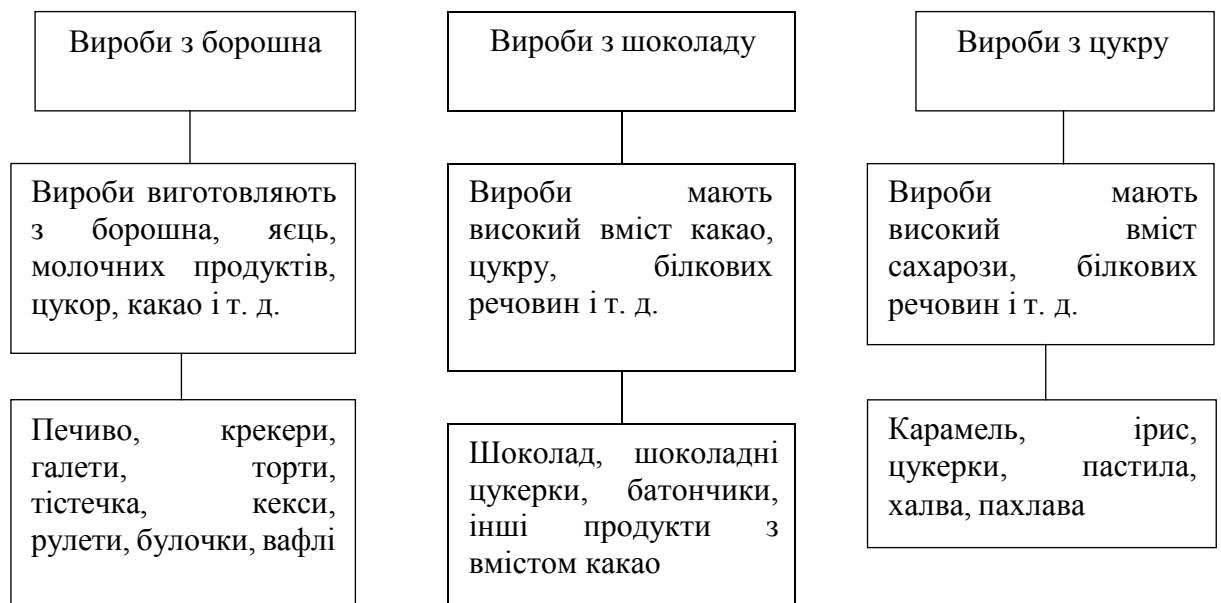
Вироби з борошна

Вироби виготовляють з борошна, яєць, молочних продуктів, цукор, какао і т. д.

Печиво, крекери, галети, торти, тістечка, кекси, рулети, булочки, вафлі

Вироби з шоколаду

Вироби мають високий вміст какао, цукру, білкових речовин і т. д.

Шоколад, шоколадні цукерки, батончики, інші продукти з вмістом какао

Вироби з цукру

Вироби мають високий вміст сахарози, білкових речовин і т. д.

Карамель, ірис, цукерки, пастила, халва, пахлава